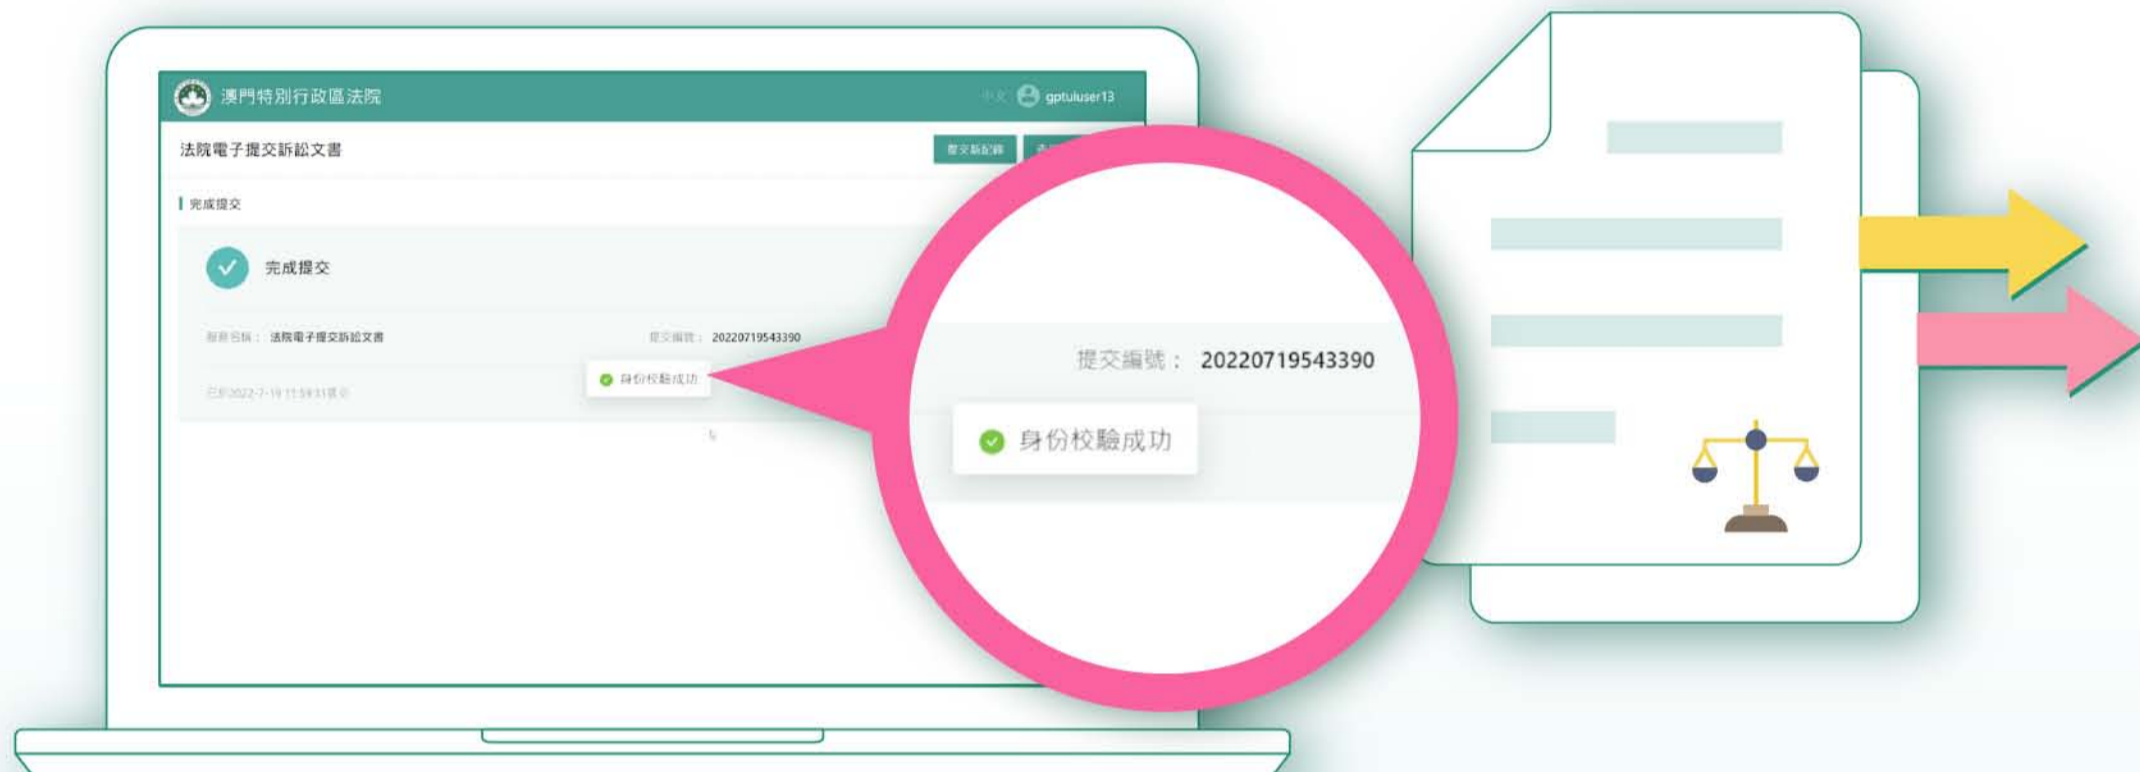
澳門特別行政區法院
中文 gptuluser13
法院電子提交訴訟文書
提交新記錄
完成提交
完成提交
服務名稱： 法院電子提交訴訟文書
提交編號： 20220719543390
身份校驗成功
已於2022-7-19 11:59:31提交
提交編號： 20220719543390
身份校驗成功